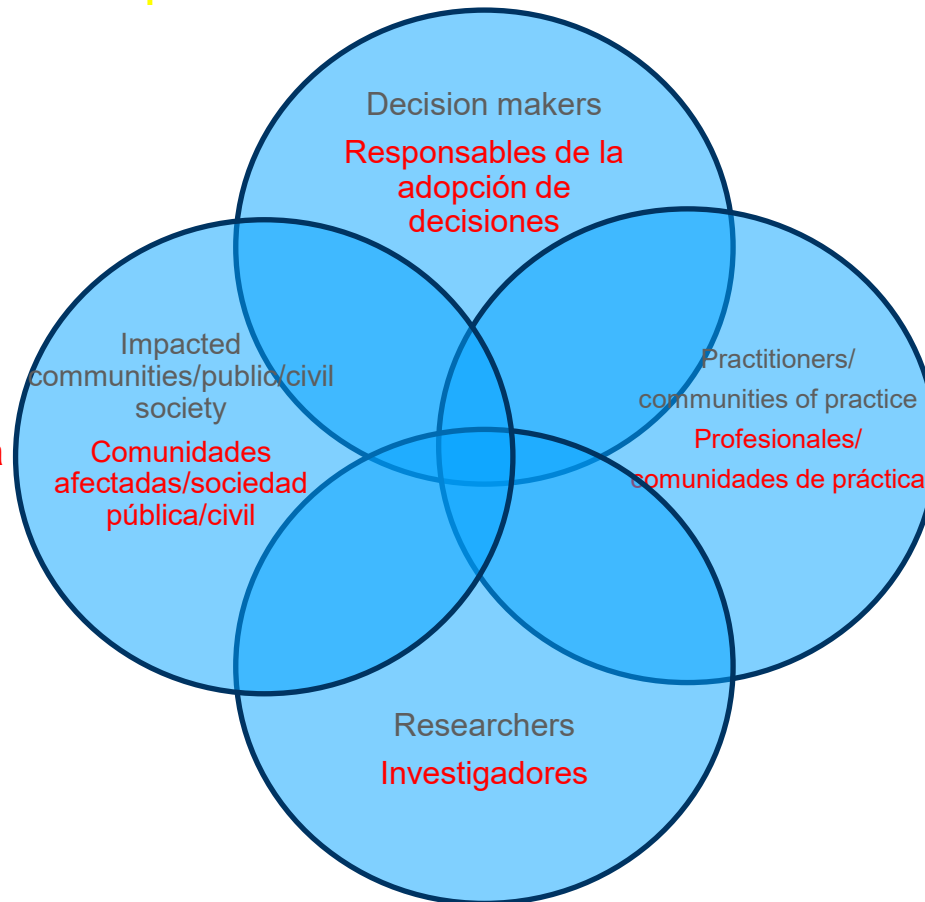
Decision makers
Responsables de la adopción de decisiones

Impacted communities/public/civil society
Comunidades afectadas/sociedad pública/civil

Practitioners/ communities of practice
Profesionales/ comunidades de práctica

Researchers
Investigadores